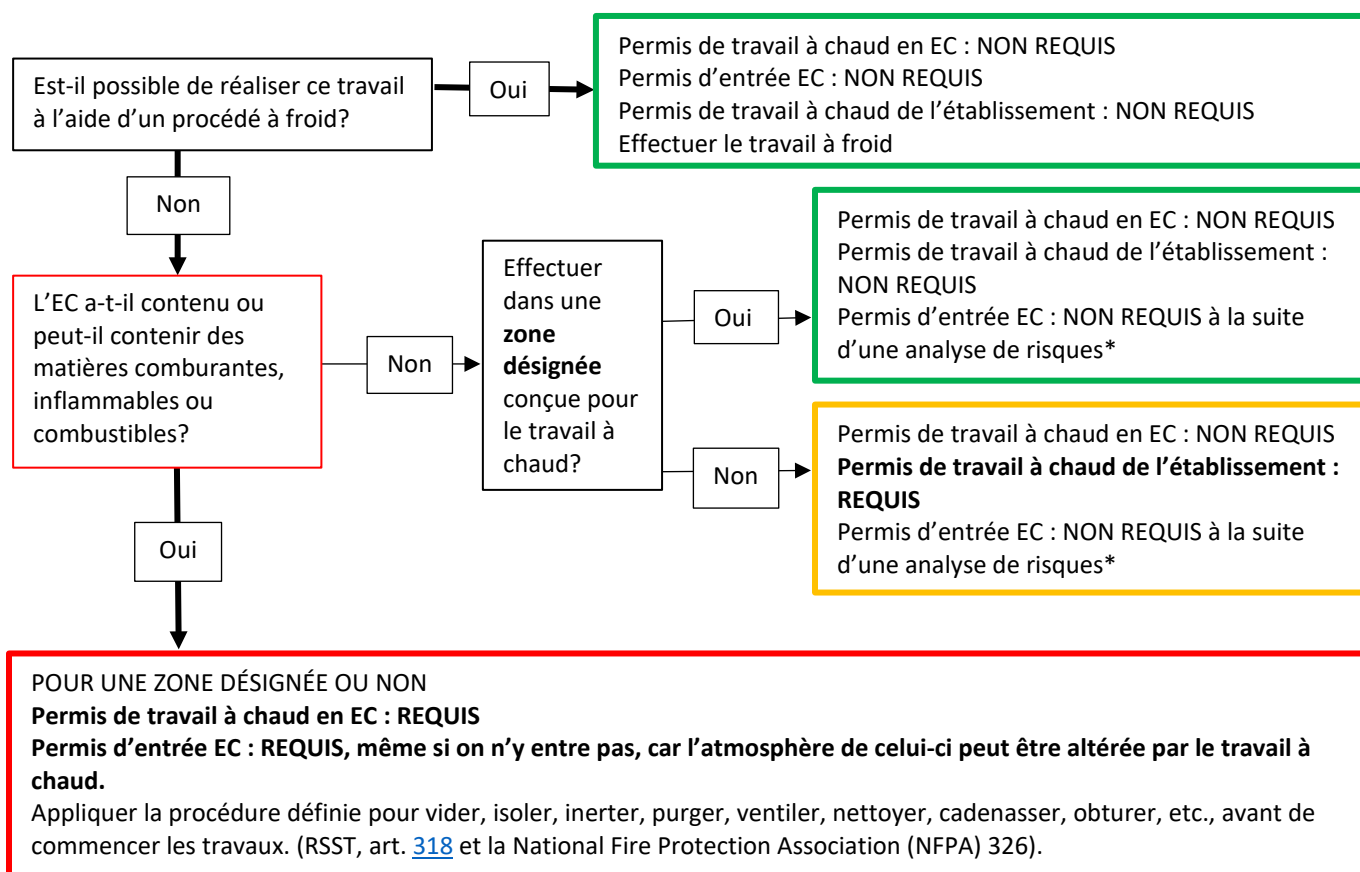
Est-il possible de réaliser ce travail à l’aide d’un procédé à froid?

Oui

Permis de travail à chaud en EC : NON REQUIS
Permis d’entrée EC : NON REQUIS
Permis de travail à chaud de l’établissement : NON REQUIS
Effectuer le travail à froid

Non

L’EC a-t-il contenu ou peut-il contenir des matières comburantes, inflammables ou combustibles?

Non

Effectuer dans une **zone désignée** conçue pour le travail à chaud?

Oui

Permis de travail à chaud en EC : NON REQUIS
Permis de travail à chaud de l’établissement : NON REQUIS
Permis d’entrée EC : NON REQUIS à la suite d’une analyse de risques*

Non

Permis de travail à chaud en EC : NON REQUIS
**Permis de travail à chaud de l’établissement : REQUIS**
Permis d’entrée EC : NON REQUIS à la suite d’une analyse de risques*

Oui

POUR UNE ZONE DÉSIGNÉE OU NON
**Permis de travail à chaud en EC : REQUIS**
**Permis d’entrée EC : REQUIS, même si on n’y entre pas, car l’atmosphère de celui-ci peut être altérée par le travail à chaud.**
Appliquer la procédure définie pour vider, isoler, inerter, purger, ventiler, nettoyer, cadenasser, obturer, etc., avant de commencer les travaux. (RSST, art. 318 et la National Fire Protection Association (NFPA) 326).